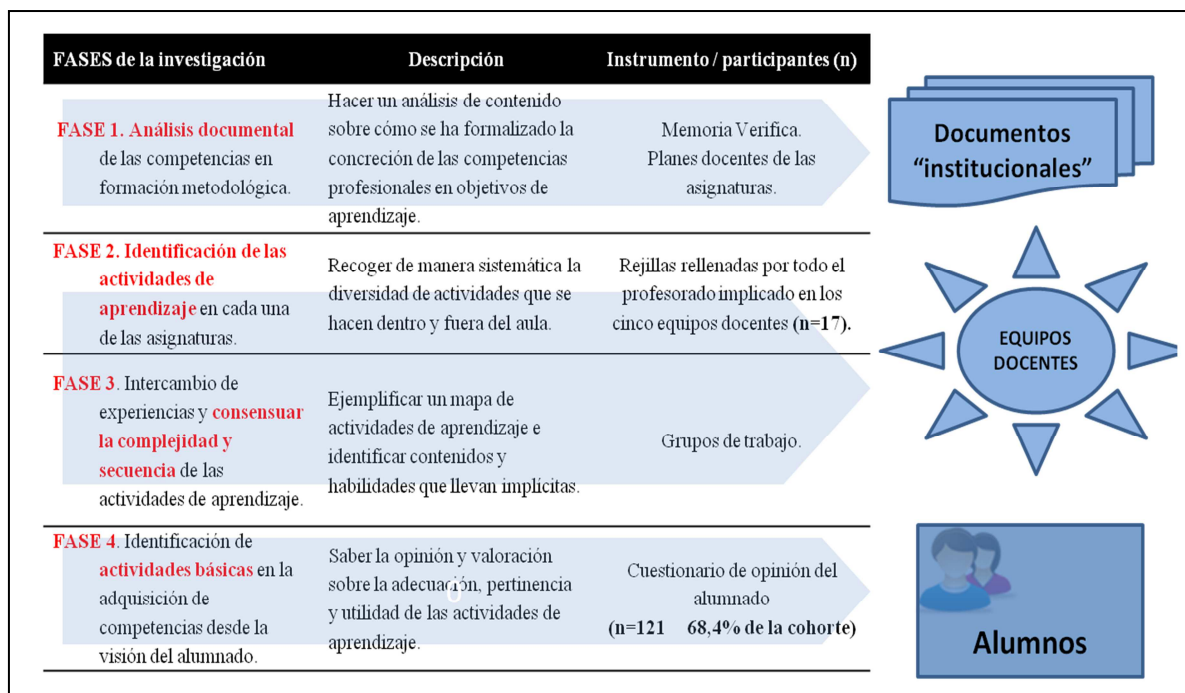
| FASES de la investigación | Descripción | Instrumento / participantes (n) |
|---|---|---|
| FASE 1. Análisis documental de las competencias en formación metodológica. | Hacer un análisis de contenido sobre cómo se ha formalizado la concreción de las competencias profesionales en objetivos de aprendizaje. | Memoria Verifica. Planes docentes de las asignaturas. |
| FASE 2. Identificación de las actividades de aprendizaje en cada una de las asignaturas. | Recoger de manera sistemática la diversidad de actividades que se hacen dentro y fuera del aula. | Rejillas rellenadas por todo el profesorado implicado en los cinco equipos docentes (n=17). |
| FASE 3. Intercambio de experiencias y consensuar la complejidad y secuencia de las actividades de aprendizaje. | Ejemplificar un mapa de actividades de aprendizaje e identificar contenidos y habilidades que llevan implícitas. | Grupos de trabajo. |
| FASE 4. Identificación de actividades básicas en la adquisición de competencias desde la visión del alumnado. | Saber la opinión y valoración sobre la adecuación, pertinencia y utilidad de las actividades de aprendizaje. | Cuestionario de opinión del alumnado (n=121 68,4% de la cohorte) |

Documentos "institucionales"

EQUIPOS DOCENTES

Alumnos